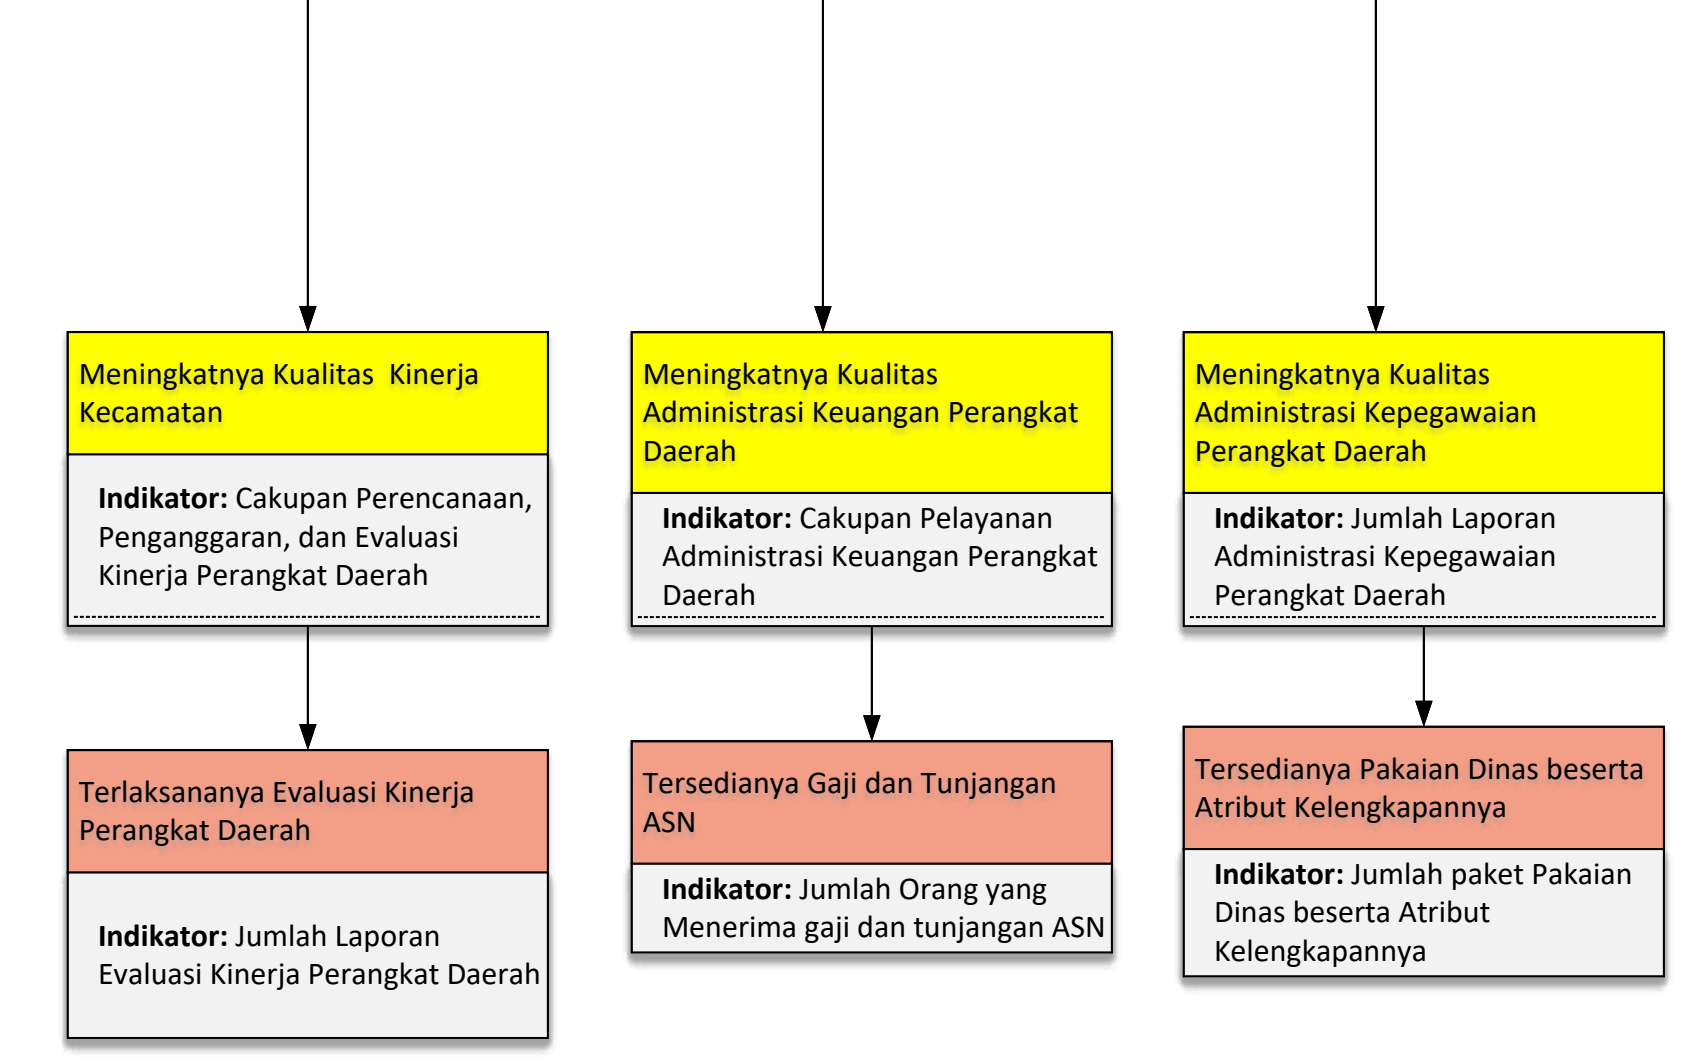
Meningkatnya Kualitas  Kinerja Kecamatan

**Indikator:** Cakupan Perencanaan, Penganggaran, dan Evaluasi Kinerja Perangkat Daerah

Terlaksananya Evaluasi Kinerja Perangkat Daerah

**Indikator:** Jumlah Laporan Evaluasi Kinerja Perangkat Daerah

Meningkatnya Kualitas Administrasi Keuangan Perangkat Daerah

**Indikator:** Cakupan Pelayanan Administrasi Keuangan Perangkat Daerah

Tersedianya Gaji dan Tunjangan ASN

**Indikator:** Jumlah Orang yang Menerima gaji dan tunjangan ASN

Meningkatnya Kualitas Administrasi Kepegawaian Perangkat Daerah

**Indikator:** Jumlah Laporan Administrasi Kepegawaian Perangkat Daerah

Tersedianya Pakaian Dinas beserta Atribut Kelengkapannya

**Indikator:** Jumlah paket Pakaian Dinas beserta Atribut Kelengkapannya